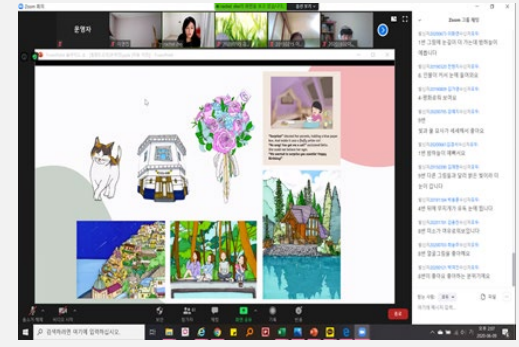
Zoom 회의

운영자

Zoom 그룹 채팅

1번 그림에 손 길이 더 가는데 왠까요

6. 인물이 커서 눈에 들어와요

4 꽃들이 보여요

1번

발과 꽃 묘사가 세세해서 좋아요

1번 창의성이 뛰어나요

8번 다른 그림들과 달라 분위기 차이가 있습니다

8번 뒤에 무지개가 보여 눈에 들어요

9번 지소가 자유로워 보입니다

8번 일몰 그림을 좋아해요

8번이 좋아요 좋아하는 분위기에요

종료